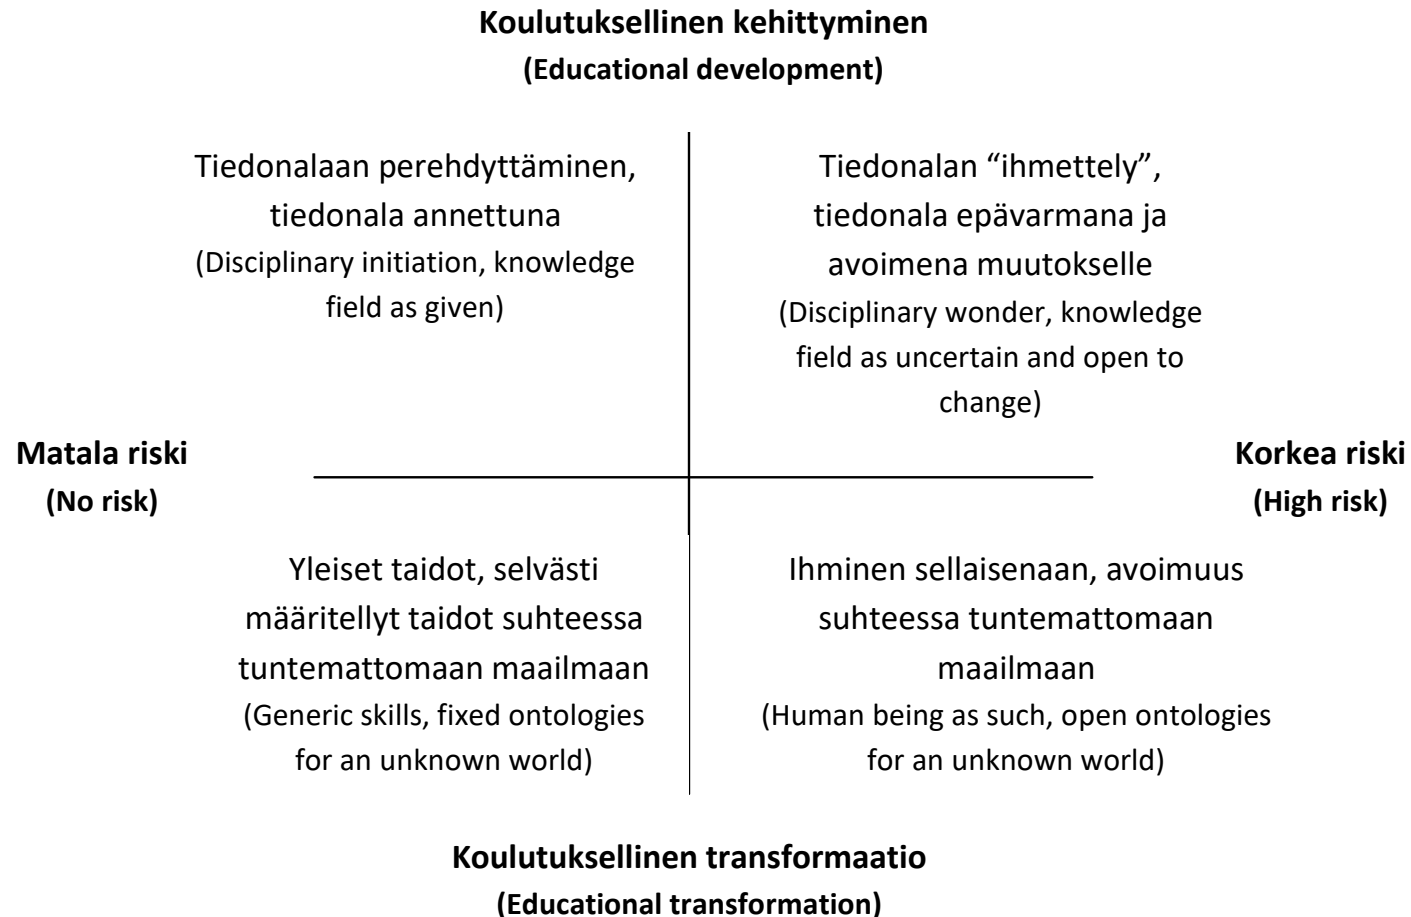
Koulutuksellinen kehittyminen
(Educational development)

Tiedonalaan perehdyttäminen, tiedonala annettuna
(Disciplinary initiation, knowledge field as given)

Tiedonalan “ihmettely”, tiedonala epävarmana ja avoimena muutokselle
(Disciplinary wonder, knowledge field as uncertain and open to change)

Matala riski
(No risk)

Korkea riski
(High risk)

Yleiset taidot, selvästi määritellyt taidot suhteessa tuntemattomaan maailmaan
(Generic skills, fixed ontologies for an unknown world)

Ihminen sellaisenaan, avoimuus suhteessa tuntemattomaan maailmaan
(Human being as such, open ontologies for an unknown world)

Koulutuksellinen transformaatio
(Educational transformation)